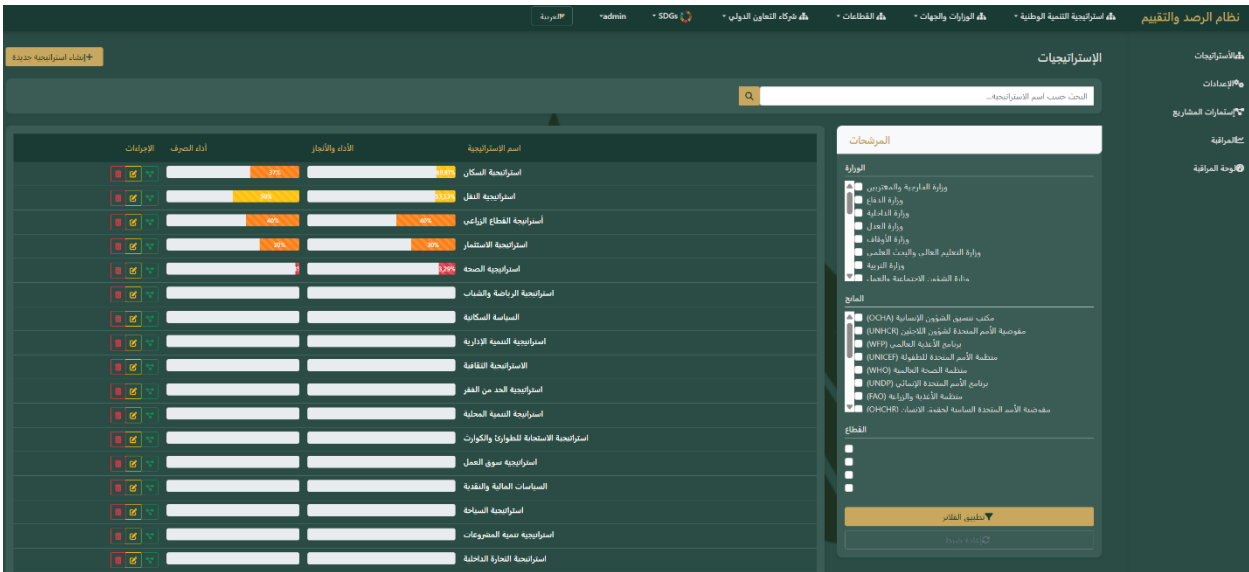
نظام الرصد والتقييم
استراتيجية التنمية الوطنية ▾ الوزارات والجهات ▾ القطاعات ▾ شركاء التعاون الدولي ▾ SDGs ▾ admin▾ العربية

الإستراتيجيات
الإعدادات
استمارات المشاريع
المراقبة
لوحة المراقبة

الإستراتيجيات
+إنشاء استراتيجية جديدة

البحث حسب اسم الاستراتيجية...

المرشحات
الوزارة
وزارة الخارجية والمغتربين
وزارة الدفاع
وزارة الداخلية
وزارة العدل
وزارة الأوقاف
وزارة التعليم العالي والبحث العلمي
وزارة التربية
وزارة الشؤون الاجتماعية والعمل

المانح
مكتب تنسيق الشؤون الإنسانية (OCHA)
مفوضية الأمم المتحدة لشؤون اللاجئين (UNHCR)
برنامج الأغذية العالمي (WFP)
منظمة الأمم المتحدة للطفولة (UNICEF)
منظمة الصحة العالمية (WHO)
برنامج الأمم المتحدة الإنمائي (UNDP)
منظمة الأغذية والزراعة (FAO)
مفوضية الأمم المتحدة السامية لحقوق الانسان (OHCHR)

القطاع

تطبيق الفلاتر
إعادة ضبط

| اسم الإستراتيجية | الأداء والأنجاز | أداء الصرف | الإجراءات |
|---|---|---|---|
| استراتيجية السكان | 89.87% | 37% | |
| استراتيجية النقل | 53.13% | 50% | |
| أستراتيجية القطاع الزراعي | 40% | 40% | |
| استراتيجية الاستثمار | 30% | 30% | |
| استراتيجية الصحة | 3.29% | | |
| استراتيجية الرياضة والشباب | | | |
| السياسة السكانية | | | |
| استراتيجية التنمية الإدارية | | | |
| الاستراتيجية الثقافية | | | |
| استراتيجية الحد من الفقر | | | |
| استراتيجية التنمية المحلية | | | |
| استراتيجية الاستجابة للطوارئ والكوارث | | | |
| استراتيجية سوق العمل | | | |
| السياسات المالية والنقدية | | | |
| استراتيجية السياحة | | | |
| استراتيجية تنمية المشروعات | | | |
| استراتيجية التجارة الداخلية | | | |